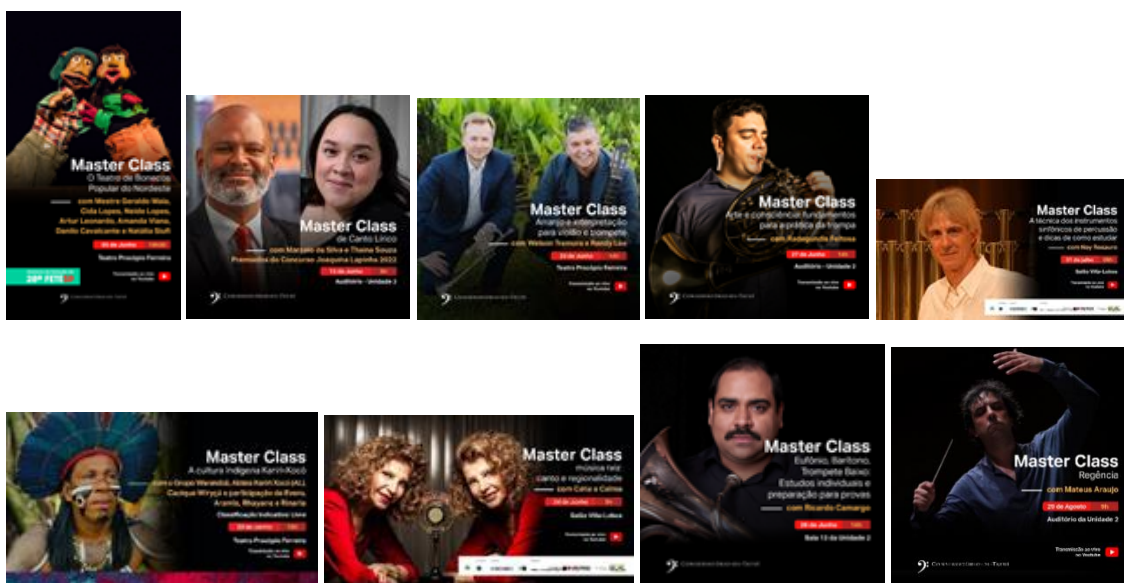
Master Class
O Teatro de Bonecos Popular do Nordeste
com Mestre Geraldo Maia, Cida Lopes, Naldo Lopes, Artur Leonardo, Amanda Viana, Danilo Cavalcante e Natália Guft
Teatro Príncipe Ferreira
28º FETEAG
Transmissão ao vivo no Youtube
Conservatório do Tatuí

Master Class
de Canto Lírico
com Marcelo da Silva e Thaisa Souza
Premiados do Concurso Joaquina Lapinha 2022
13 de Junho
Auditório - Unidade 2
Conservatório de Tatuí

Master Class
Arranjo e interpretação para violão e trompete
com Nelson Tremura e Randy Lau
Teatro Procópio Ferreira
Transmissão ao vivo no Youtube
Conservatório de Tatuí

Master Class
Arte e consciência: fundamentos para a prática da trompa
com Radegundis Feitosa
27 de Junho
Auditório - Unidade 2
Transmissão ao vivo no Youtube
Conservatório de Tatuí

Master Class
A técnica dos instrumentos sinfônicos de percussão e dicas de como estudar
com Ney Rosauro
01 de Julho
Salão Villa-Lobos
Transmissão ao vivo no Youtube

Master Class
A cultura Indígena Kariri-Xocó
com o Grupo Warakidzã, Aldeia Kariri Xocó (AL), Cacique Wiryçá e participação de Evanu, Aramis, Bhayana e Rinaria
Classificação Indicativa: Livre
Teatro Procópio Ferreira
Transmissão ao vivo no Youtube

Master Class
música raiz: canto e regionalidade
com Lúcia e Celia
Salão Villa-Lobos
Transmissão ao vivo no Youtube

Master Class
Eufônio, Barítono, Trompete Baixo: Estudos individuais e preparação para provas
com Ricardo Camargo
Sala 13 da Unidade 2

Master Class
Regência
com Mateus Araujo
29 de Agosto
Auditório da Unidade 2
Transmissão ao vivo no Youtube
Conservatório de Tatuí